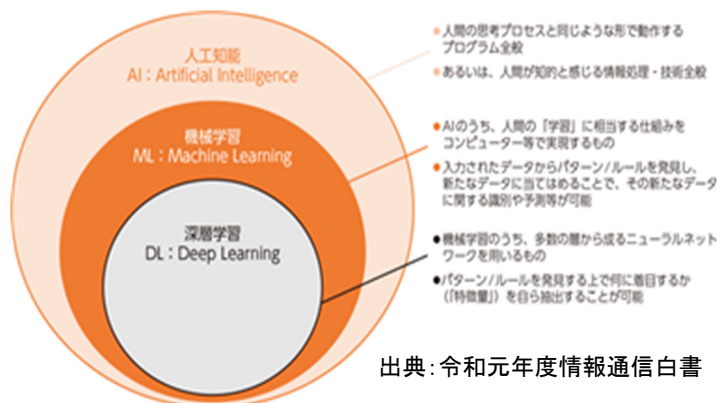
人工知能
AI：Artificial Intelligence

機械学習
ML：Machine Learning

深層学習
DL：Deep Learning

● 人間の思考プロセスと同じような形で動作するプログラム全般
● あるいは、人間が知的と感じる情報処理・技術全般

● AIのうち、人間の「学習」に相当する仕組みをコンピューター等で実現するもの
● 入力されたデータからパターン/ルールを発見し、新たなデータに当てはめることで、その新たなデータに関する識別や予測等が可能

● 機械学習のうち、多数の層から成るニューラルネットワークを用いるもの
● パターン/ルールを発見する上で何に着目するか（「特徴量」）を自ら抽出することが可能

出典:令和元年度情報通信白書